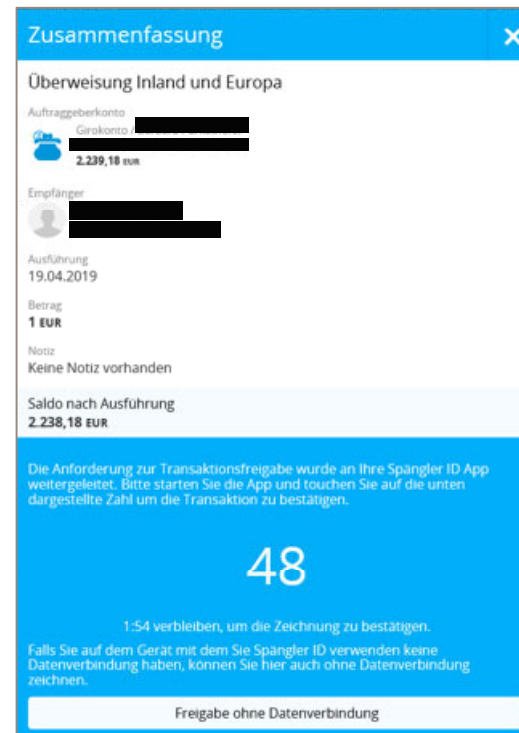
Zusammenfassung

×

Überweisung Inland und Europa

Auftraggeberkonto

Girokonto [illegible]

2.239,18 EUR

Empfänger

Ausführung

19.04.2019

Betrag

1 EUR

Notiz

Keine Notiz vorhanden

Saldo nach Ausführung

2.238,18 EUR

Die Anforderung zur Transaktionsfreigabe wurde an Ihre Spängler ID App weitergeleitet. Bitte starten Sie die App und touchen Sie auf die unten dargestellte Zahl um die Transaktion zu bestätigen.

48

1:54 verbleiben, um die Zeichnung zu bestätigen.

Falls Sie auf dem Gerät mit dem Sie Spängler ID verwenden keine Datenverbindung haben, können Sie hier auch ohne Datenverbindung zeichnen.

Freigabe ohne Datenverbindung